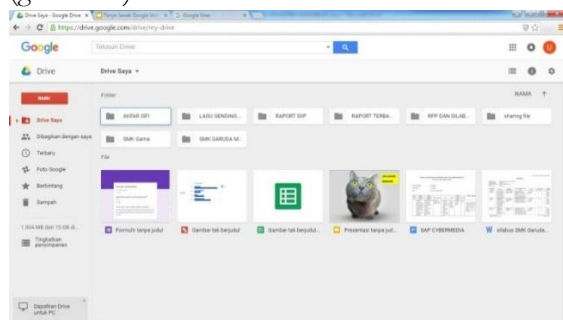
Drive Saya - Google Drive ×
https://drive.google.com/drive/my-drive

Google
Telusuri Drive

Drive
Drive Saya ▾

BARU
Drive Saya
Dibagikan dengan saya
Terbaru
Foto Google
Berbintang
Sampah

1.904 MB dari 15 GB di...
Tingkatkan penyimpanan

Dapatkan Drive untuk PC

Folder
NAMA ↑
AKFAR ISFI
LAGU SENDING...
RAPORT SVP
RAPORT TERBA...
RPP DAN SILAB...
sharing file
SMK Gama
SMK GARUDA M...

File
Formulir tanpa judul
Gambar tak berjudul
Gambar tak berjudul
Presentasi tanpa jud...
SAP CYBERMEDIA
silabus SMK Garuda...